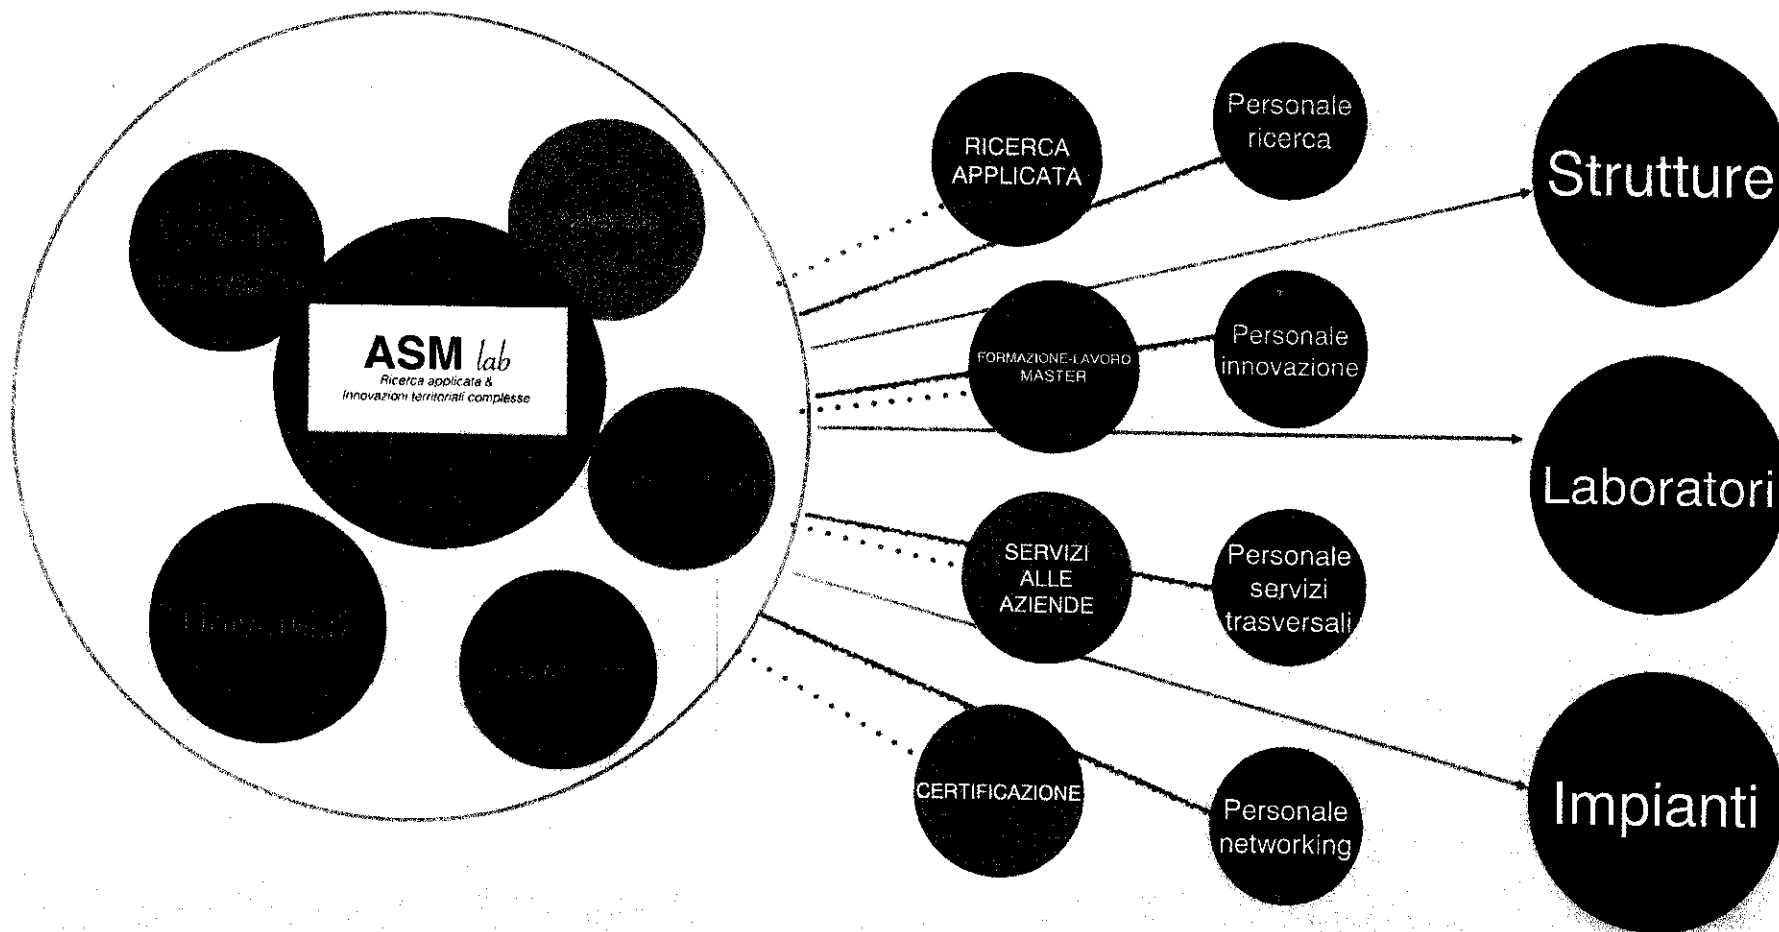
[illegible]

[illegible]

ASM lab
Ricerca applicata & Innovazioni territoriali complesse

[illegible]

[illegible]

RICERCA APPLICATA

Personale ricerca

Strutture

FORMAZIONE-LAVORO MASTER

Personale innovazione

Laboratori

SERVIZI ALLE AZIENDE

Personale servizi trasversali

CERTIFICAZIONE

Personale networking

Impianti